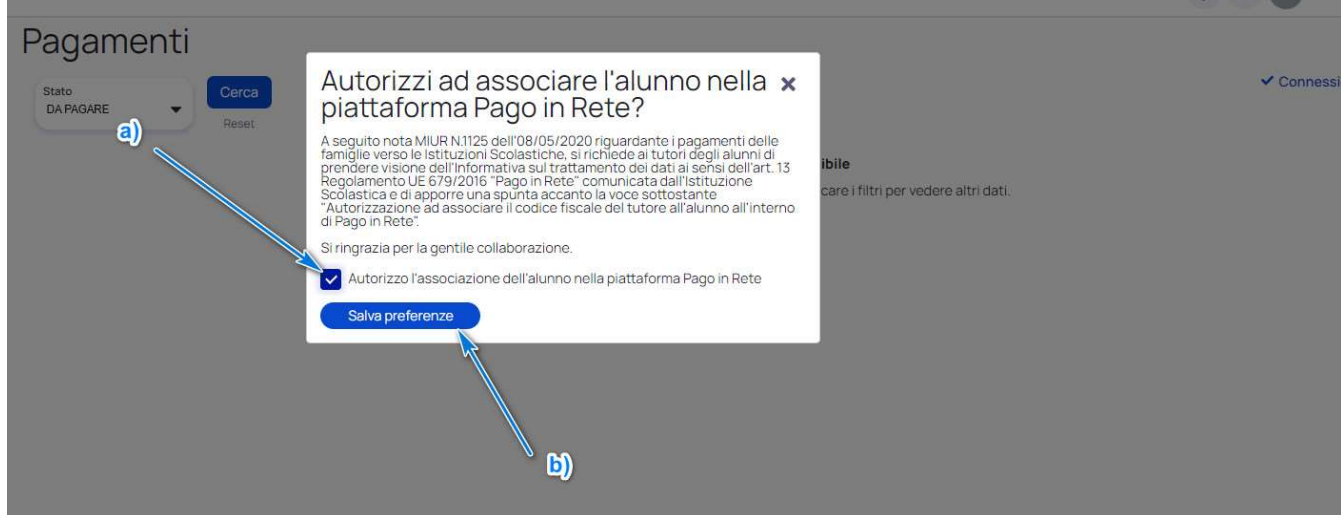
Pagamenti

Stato
DA PAGARE

Cerca

Reset

a)

✔ Connessi

ibile

care i filtri per vedere altri dati.

Autorizzi ad associare l'alunno nella piattaforma Pago in Rete? ×

A seguito nota MIUR N.1125 dell'08/05/2020 riguardante i pagamenti delle famiglie verso le Istituzioni Scolastiche, si richiede ai tutori degli alunni di prendere visione dell'Informativa sul trattamento dei dati ai sensi dell'art. 13 Regolamento UE 679/2016 "Pago in Rete" comunicata dall'Istituzione Scolastica e di apporre una spunta accanto la voce sottostante "Autorizzazione ad associare il codice fiscale del tutore all'alunno all'interno di Pago in Rete".

Si ringrazia per la gentile collaborazione.

Autorizzo l'associazione dell'alunno nella piattaforma Pago in Rete

Salva preferenze

b)